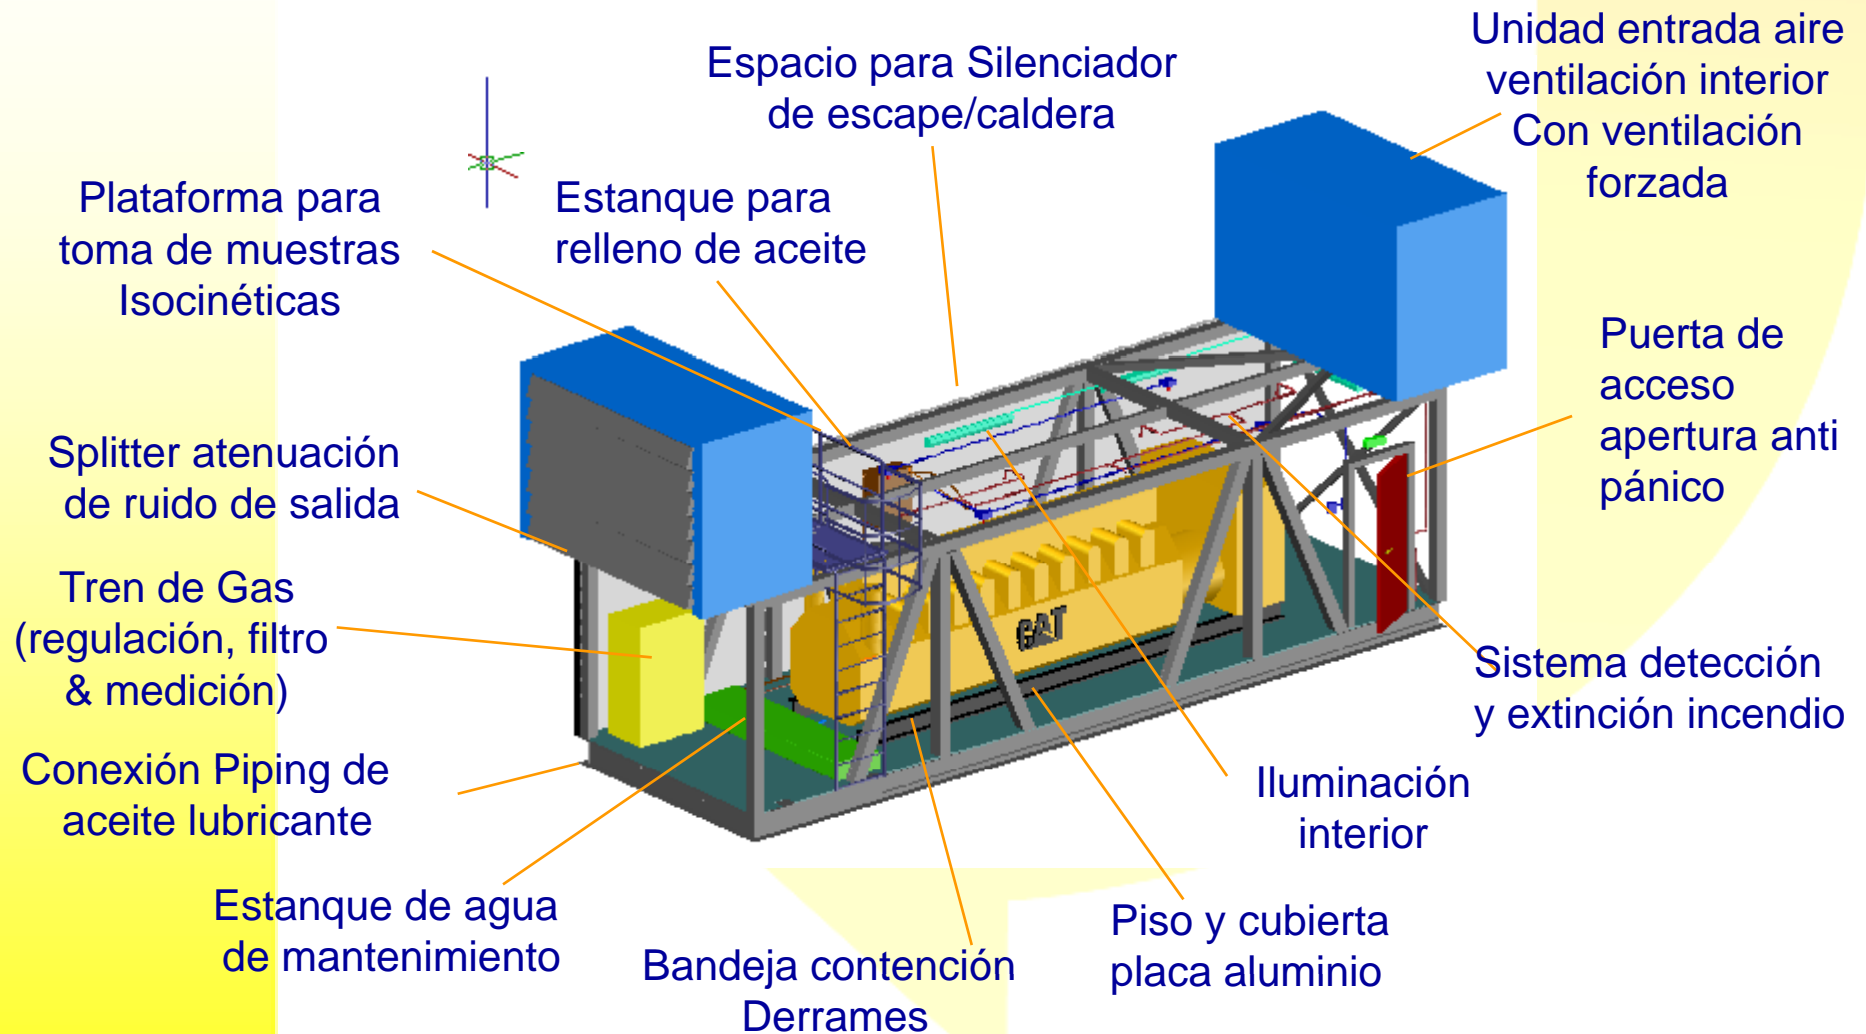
Espacio para Silenciador de escape/caldera

Unidad entrada aire ventilación interior Con ventilación forzada

Plataforma para toma de muestras Isocinéticas

Estanque para relleno de aceite

Puerta de acceso apertura anti pánico

Splitter atenuación de ruido de salida

Tren de Gas (regulación, filtro & medición)

CAT

Sistema detección y extinción incendio

Conexión Piping de aceite lubricante

Iluminación interior

Estanque de agua de mantenimiento

Piso y cubierta placa aluminio

Bandeja contención Derrames